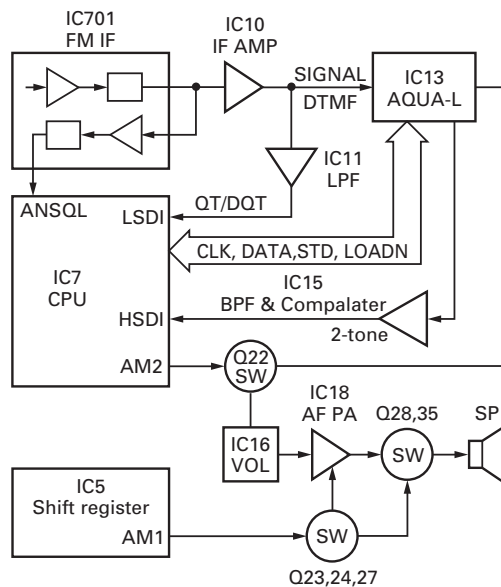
IC701
FM IF

IC10
IF AMP

SIGNAL
DTMF

IC13
AQUA-L

IC11
LPF

ANSQL

LSDI

QT/DQT

CLK, DATA,STD, LOADN

IC7
CPU

IC15
BPF & Compalater

HSDI

2-tone

AM2

Q22
SW

IC18
AF PA

Q28,35

SP

IC16
VOL

SW

IC5
Shift register

AM1

SW

Q23,24,27